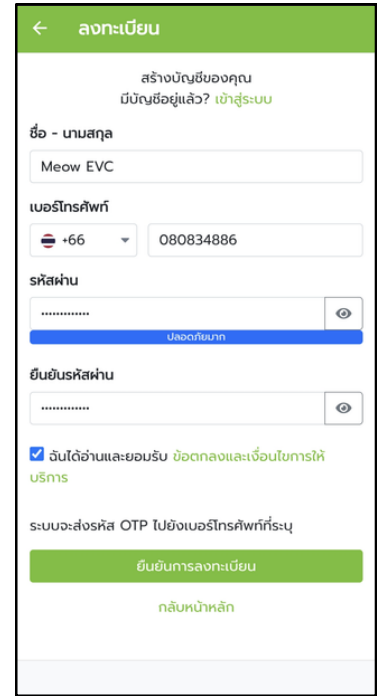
← ลงทะเบียน

สร้างบัญชีของคุณ
มีบัญชีอยู่แล้ว? เข้าสู่ระบบ

ชื่อ - นามสกุล

Meow EVC

เบอร์โทรศัพท์

+66

080834886

รหัสผ่าน

ปลอดภัยมาก

ยืนยันรหัสผ่าน

ฉันได้อ่านและยอมรับ ข้อตกลงและเงื่อนไขการให้บริการ

ระบบจะส่งรหัส OTP ไปยังเบอร์โทรศัพท์ที่ระบุ

ยืนยันการลงทะเบียน

กลับหน้าหลัก